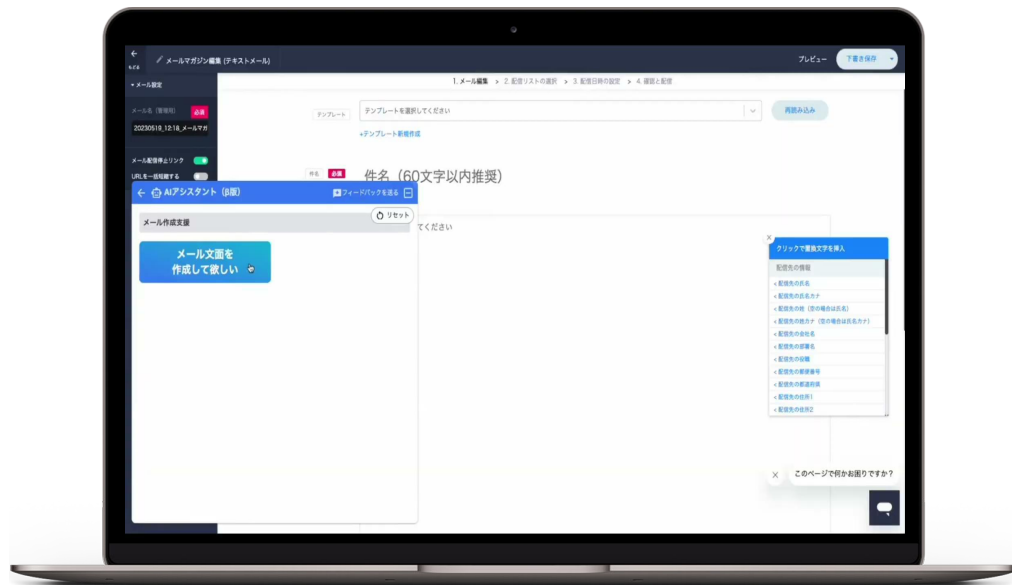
もどる

メールマガジン編集 (テキストメール)

プレビュー

下書き保存

メール設定

1. メール編集 > 2. 配信リストの選択 > 3. 配信日時の設定 > 4. 確認と配信

メール名 (管理用) 必須

20230518_12:18_メールマガ

テンプレート

テンプレートを選択してください

再読み込み

+テンプレート新規作成

メール配信停止リンク

URLを一括短縮する

件名 必須

件名（60文字以内推奨）

AIアシスタント（β版）

フィードバックを送る

リセット

メール作成支援

メール文面を作成して欲しい

してください

クリックで置換文字を挿入

配信先の情報

+ 配信先の氏名

+ 配信先の氏名カナ

+ 配信先の姓（空の場合は氏名）

+ 配信先の姓カナ（空の場合は氏名カナ）

+ 配信先の会社名

+ 配信先の部署名

+ 配信先の役職

+ 配信先の郵便番号

+ 配信先の都道府県

+ 配信先の住所1

+ 配信先の住所2

このページで何かお困りですか？